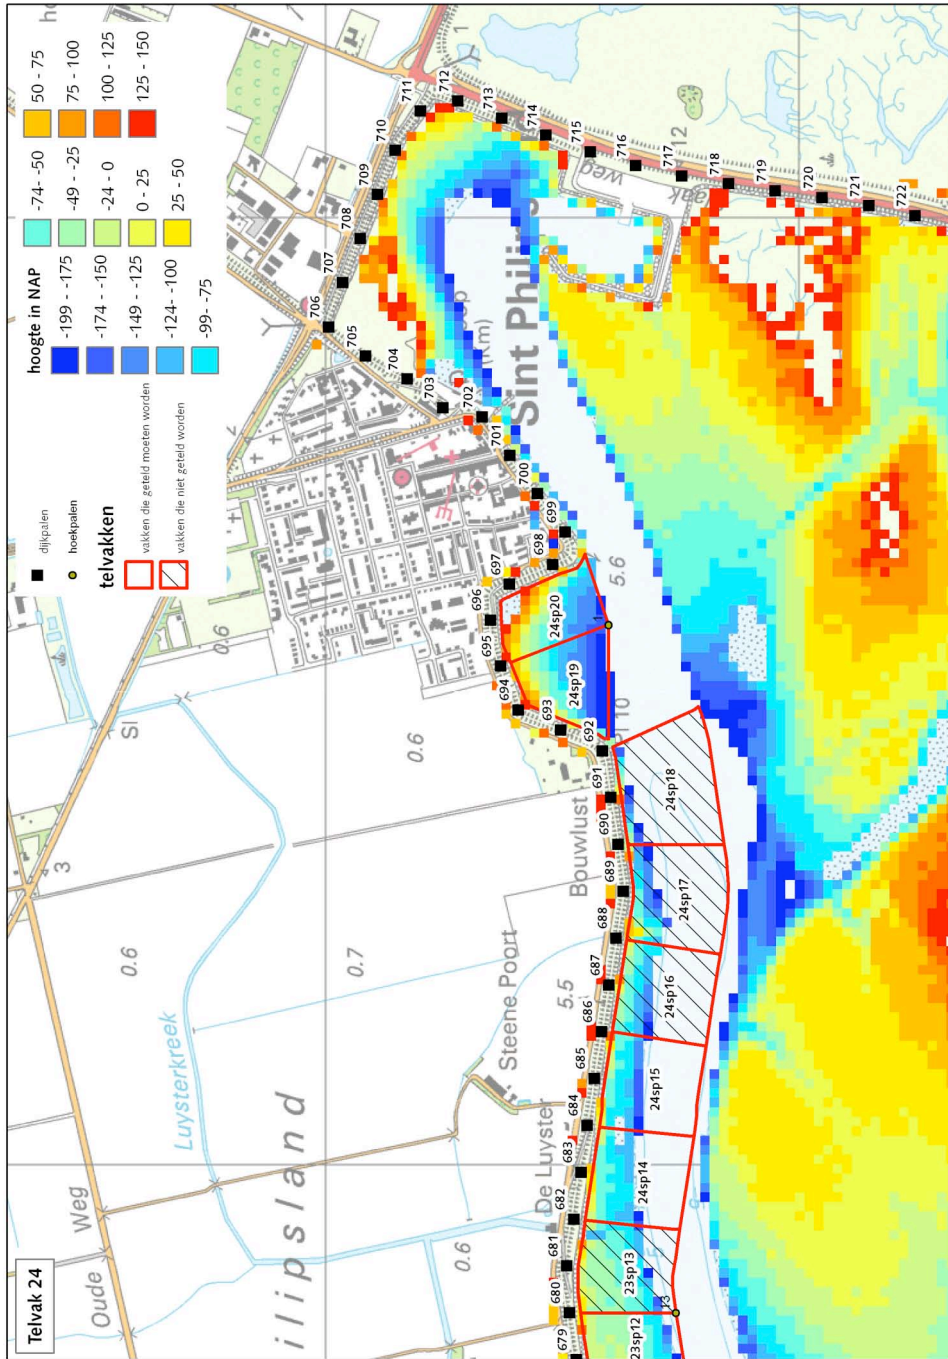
Telvak 24

dijkpalen
hoekpalen
telvakken
vakken die geteld moeten worden
vakken die niet geteld worden

hoogte in NAP
-199 - -175
-174 - -150
-149 - -125
-124 - -100
-99 - -75
-74 - -50
-49 - -25
-24 - 0
0 - 25
25 - 50
50 - 75
75 - 100
100 - 125
125 - 150

679 680 681 682 683 684 685 686 687 688 689 690 691 692 693 694 695 696 697 698 699 700 701 702 703 704 705 706 707 708 709 710 711 712 713 714 715 716 717 718 719 720 721 722

23sp12
23sp13
24sp14
24sp15
24sp16
24sp17
24sp18
24sp19
24sp20

Oude Weg
Luysterkreek
De Luyster
Steene Poort
Bouwlust
Sint Philip
ilipsland
0.6
0.7
0.6
0.6
0.6
5.5
5.6
3
SI
12